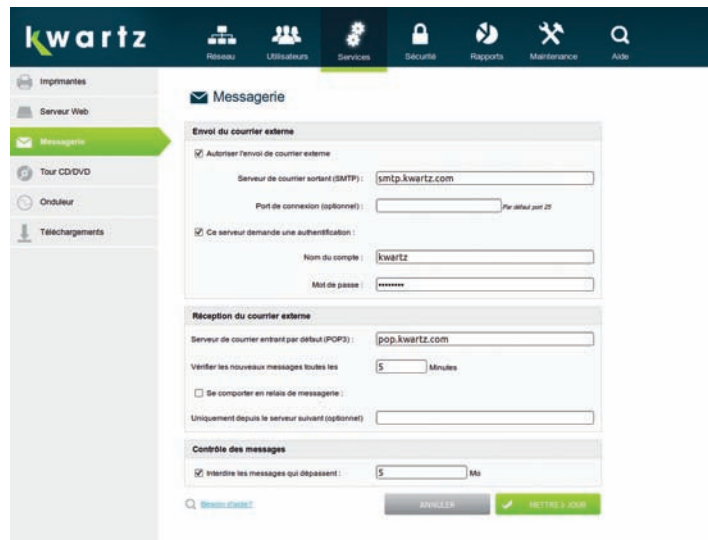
kwartz

Réseau
Utilisateurs
Services
Sécurité
Rapports
Maintenance
Aide

Imprimantes
Serveur Web
Messagerie
Tour CD/DVD
Onduleur
Téléchargements

Messagerie

Envoi du courrier externe

Autoriser l'envoi de courrier externe

Serveur de courrier sortant (SMTP) : smtp.kwartz.com

Port de connexion (optionnel) : Par défaut port 25

Ce serveur demande une authentification :

Nom du compte : kwartz

Mot de passe : ••••••••

Réception du courrier externe

Serveur de courrier entrant par défaut (POP3) : pop.kwartz.com

Vérifier les nouveaux messages toutes les 5 Minutes

Se comporter en relais de messagerie :

Uniquement depuis le serveur suivant (optionnel)

Contrôle des messages

Interdire les messages qui dépassent : 5 Mo

Besoin d'aide?

ANNULER

METTRE À JOUR